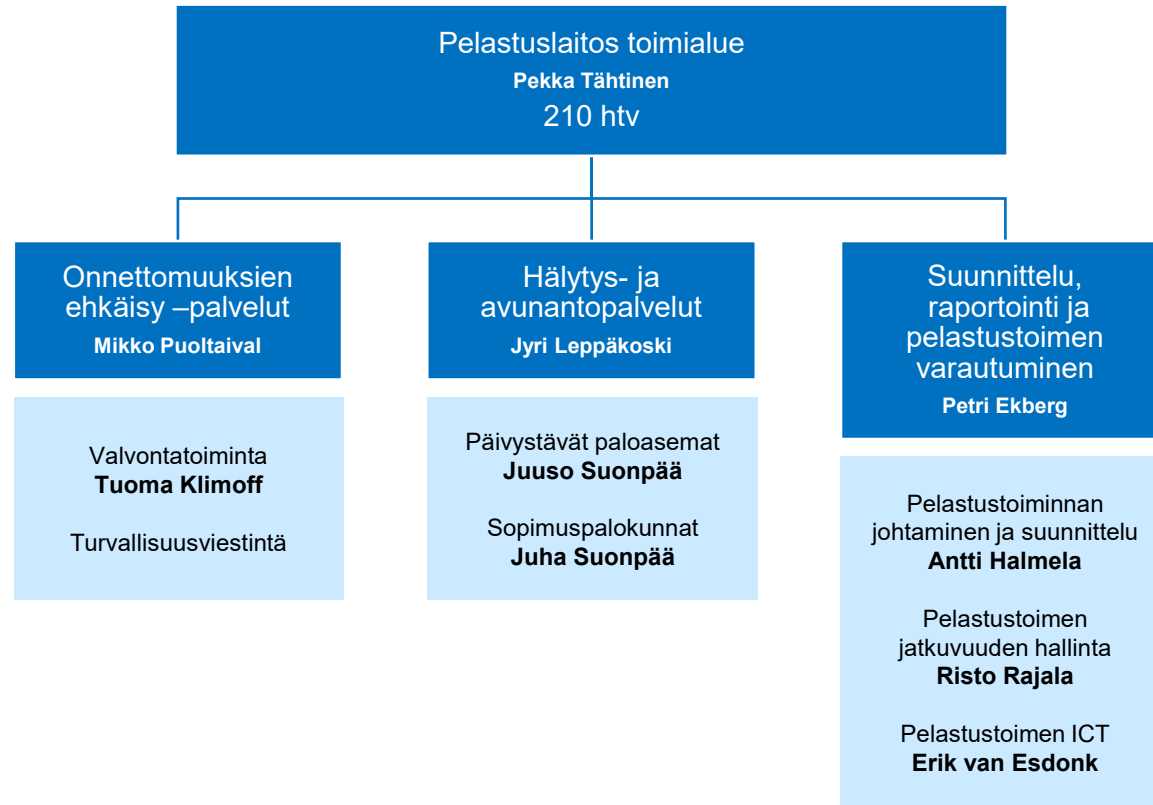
Pelastuslaitos toimialue
Pekka Tähtinen
210 htv

Onnettomuuksien ehkäisy –palvelut
Mikko Puoltaival

Valvontatoiminta
Tuoma Klimoff

Turvallisuusviestintä

Hälytys- ja avunantopalvelut
Jyri Leppäkoski

Päivystävät paloasemat
Juuso Suonpää

Sopimuspalokunnat
Juha Suonpää

Suunnittelu, raportointi ja pelastustoimen varautuminen
Petri Ekberg

Pelastustoiminnan johtaminen ja suunnittelu
Antti Halmela

Pelastustoimen jatkuvuuden hallinta
Risto Rajala

Pelastustoimen ICT
Erik van Esdonk